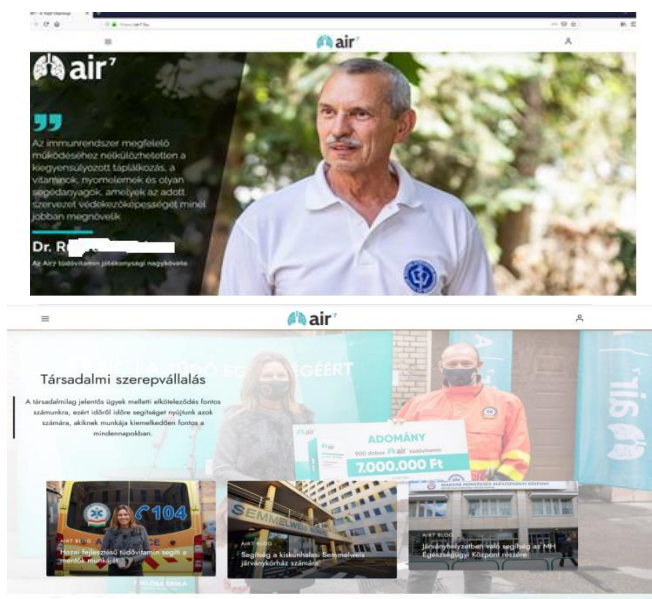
air⁷

Az immunrendszer megfelelő működéséhez nélkülözhetetlen a kiegyensúlyozott táplálkozás, a vitaminok, nyomelemek és olyan segédanyagok, amelyek az adott szervezet védekezőképességét minél jobban megnövelik

Dr. R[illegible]

Az Air7 tüdővitamin jótékonysági nagykövete

air⁷

Társadalmi szerepvállalás

A társadalmilag jelentős ügyek melletti elköteleződés fontos számunkra, ezért időről időre segítséget nyújtunk azok számára, akiknek munkája kiemelkedően fontos a mindennapokban.

ADOMÁNY
900 doboz Air7 tüdővitamin
7.000.000 Ft

104

SEMMELWEIS

AIR7 BLOG
Hazai fejlesztésű tüdővitamin segíti a mentők munkáját

AIR7 BLOG
Segítség a kiskunhalasi Semmelweis járványkórház számára

AIR7 BLOG
Járványhelyzetben való segítség az MH Egészségügyi Központ részére